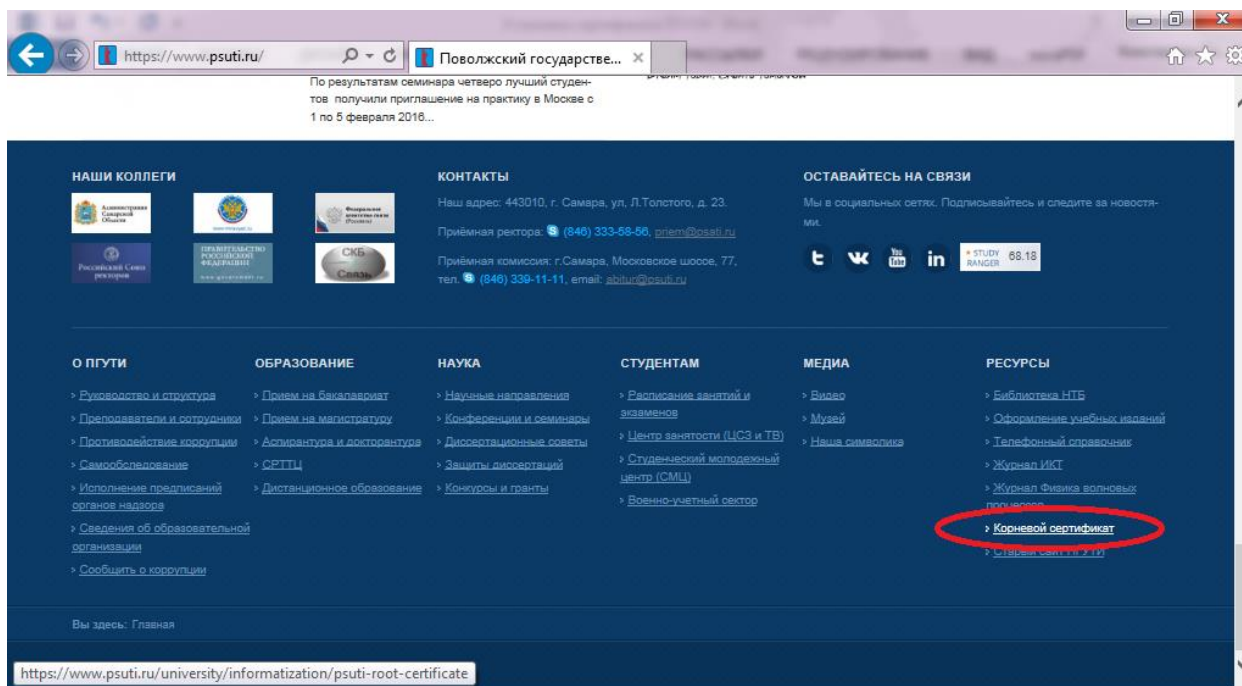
https://www.psuti.ru/

Поволжский государстве... ×

По результатам семинара четверо лучший студентов получили приглашение на практику в Москве с 1 по 5 февраля 2016...

НАШИ КОЛЛЕГИ

Администрация Самарской Области

Российский Союз ректоров

ПРАВИТЕЛЬСТВО РОССИЙСКОЙ ФЕДЕРАЦИИ

СКБ Связь

КОНТАКТЫ

Наш адрес: 443010, г. Самара, ул. Л.Толстого, д. 23.

Приёмная ректора: (846) 333-58-56, priem@psati.ru

Приёмная комиссия: г.Самара, Московское шоссе, 77, тел. (846) 339-11-11, email: abitur@psuti.ru

ОСТАВАЙТЕСЬ НА СВЯЗИ

Мы в социальных сетях. Подписывайтесь и следите за новостями.

STUDY RANGER 68.18

О ПГУТИ

› Руководство и структура
› Преподаватели и сотрудники
› Противодействие коррупции
› Самообследование
› Исполнение предписаний органов надзора
› Сведения об образовательной организации
› Сообщить о коррупции

ОБРАЗОВАНИЕ

› Прием на бакалавриат
› Прием на магистратуру
› Аспирантура и докторантура
› СРТТЦ
› Дистанционное образование

НАУКА

› Научные направления
› Конференции и семинары
› Диссертационные советы
› Защиты диссертаций
› Конкурсы и гранты

СТУДЕНТАМ

› Расписание занятий и экзаменов
› Центр занятости (ЦСЗ и ТВ)
› Студенческий молодежный центр (СМЦ)
› Военно-учетный сектор

МЕДИА

› Видео
› Музей
› Наша символика

РЕСУРСЫ

› Библиотека НТБ
› Оформление учебных изданий
› Телефонный справочник
› Журнал ИКТ
› Журнал Физика волновых процессов
› Корневой сертификат
› Старый сайт ПГУТИ

Вы здесь: Главная

https://www.psuti.ru/university/informatization/psuti-root-certificate